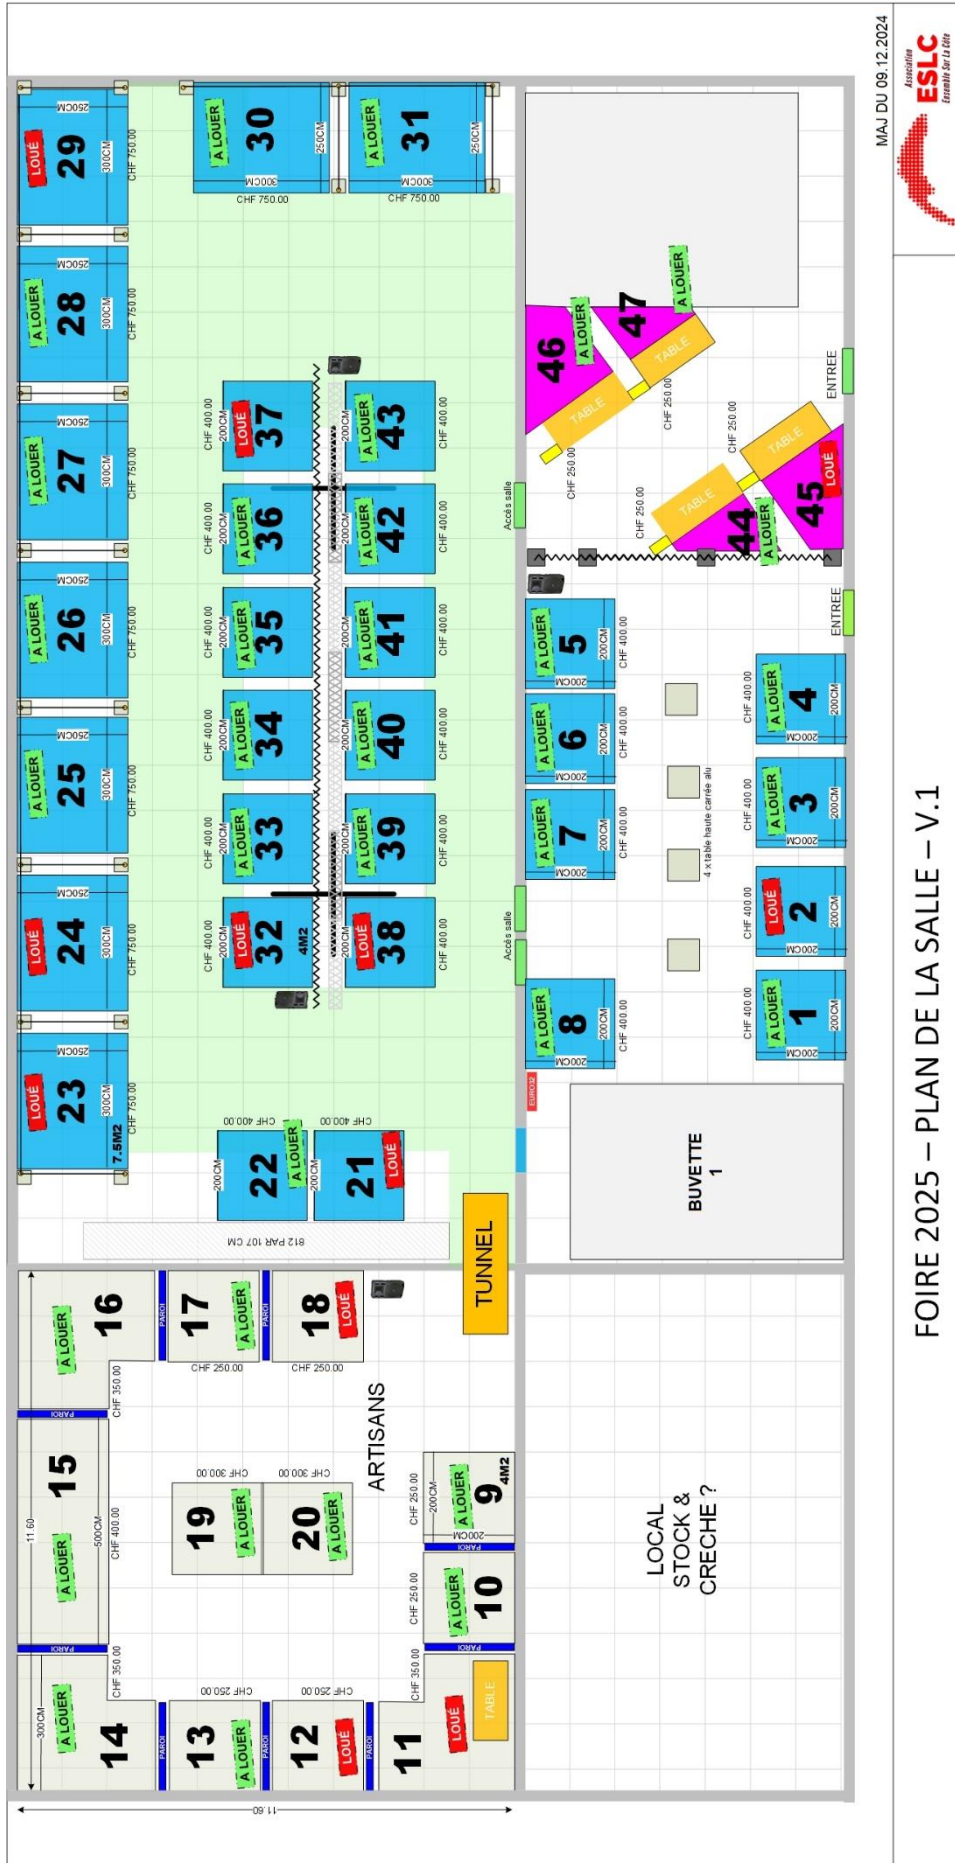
FOIRE 2025 – PLAN DE LA SALLE – V.1

MAJ DU 09.12.2024

Association ESLC Ensemble Sur La Côte

29 LOUÉ 250CM 300CM CHF 750.00
28 A LOUER 250CM 300CM CHF 750.00
27 A LOUER 250CM 300CM CHF 750.00
26 A LOUER 250CM 300CM CHF 750.00
25 A LOUER 250CM 300CM CHF 750.00
24 LOUÉ 250CM 300CM CHF 750.00
23 LOUÉ 250CM 300CM CHF 750.00 7.5M2

30 A LOUER 250CM 300CM CHF 750.00
31 A LOUER 250CM 300CM CHF 750.00

37 LOUÉ 200CM CHF 400.00
36 A LOUER 200CM CHF 400.00
35 A LOUER 200CM CHF 400.00
34 A LOUER 200CM CHF 400.00
33 A LOUER 200CM CHF 400.00
32 LOUÉ 200CM CHF 400.00 4M2

43 A LOUER 200CM CHF 400.00
42 A LOUER 200CM CHF 400.00
41 A LOUER 200CM CHF 400.00
40 A LOUER 200CM CHF 400.00
39 A LOUER 200CM CHF 400.00
38 LOUÉ 200CM CHF 400.00

22 A LOUER 200CM CHF 400.00
21 LOUÉ 200CM CHF 400.00

812 PAR 107 CM

Accès salle
Accès salle

46 A LOUER TABLE CHF 250.00
47 A LOUER TABLE CHF 250.00
44 A LOUER TABLE CHF 250.00
45 LOUÉ TABLE CHF 250.00

ENTREE
ENTREE

5 A LOUER 200CM 200CM CHF 400.00
6 A LOUER 200CM 200CM CHF 400.00
7 A LOUER 200CM 200CM CHF 400.00
8 A LOUER 200CM 200CM CHF 400.00

4 x table haute carrée alu

4 A LOUER 200CM 200CM CHF 400.00
3 A LOUER 200CM 200CM CHF 400.00
2 LOUÉ 200CM 200CM CHF 400.00
1 A LOUER 200CM 200CM CHF 400.00

EUROZ

BUVETTE 1

TUNNEL

16 A LOUER CHF 350.00 PAROI
17 A LOUER CHF 250.00 PAROI
18 LOUÉ CHF 250.00

ARTISANS

15 A LOUER 11.60 500CM CHF 400.00 PAROI
19 A LOUER CHF 300.00
20 A LOUER CHF 300.00
9 A LOUER 4M2 200CM 200CM CHF 250.00 PAROI
10 A LOUER CHF 250.00 PAROI

14 A LOUER 300CM CHF 350.00 PAROI
13 A LOUER CHF 250.00 PAROI
12 LOUÉ CHF 250.00 PAROI
11 LOUÉ TABLE CHF 350.00

11.60

LOCAL STOCK & CRECHE ?